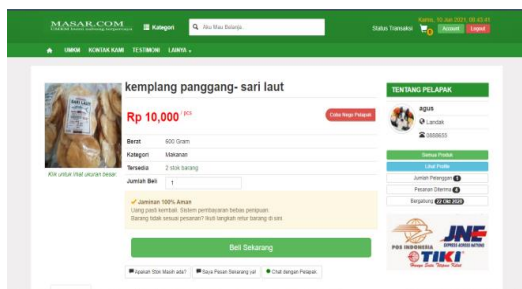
MASAR.COM
Kategori
Aku Mau Belanja...
Status Transaksi
Kamis, 10 Jun 2021, 08:43:41
Account
Logout

UMKM KONTAK KAMI TESTIMONI LAINYA

Klik untuk lihat ukuran besar

kemplang panggang- sari laut

Rp 10,000 / pcs

Coba Nego Pelapak

| Berat | 600 Gram |
|---|---|
| Kategori | Makanan |
| Tersedia | 2 stok barang |
| Jumlah Beli | 1 |

Jaminan 100% Aman
Uang pasti kembali. Sistem pembayaran bebas penipuan.
Barang tidak sesuai pesanan? Ikuti langkah retur barang di sini.

Beli Sekarang

Apakah Stok Masih ada?
Saya Pesan Sekarang yal
Chat dengan Pelapak

TENTANG PELAPAK
agus
Landak
0888655
Semua Produk
Lihat Profile
Jumlah Pelanggan 0
Pesanan Diterima 0
Bergabung 22 Okt 2020

POS INDONESIA
JNE
EXPRESS ACROSS NATIONS
TIKI
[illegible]